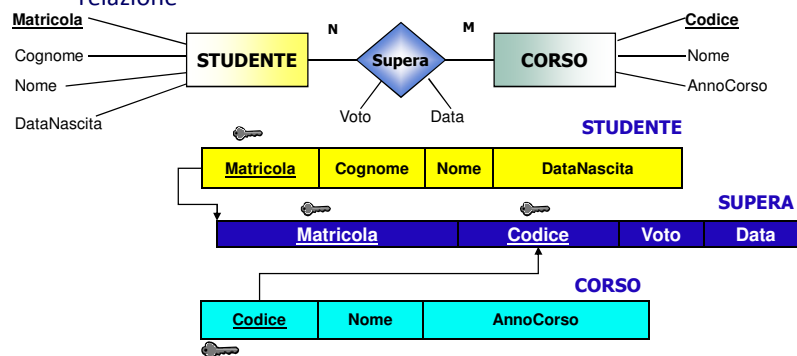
relazione

Matricola
Cognome
Nome
DataNascita
STUDENTE
N
Supera
M
CORSO
Codice
Nome
AnnoCorso
Voto
Data

STUDENTE

| Matricola | Cognome | Nome | DataNascita |
|---|---|---|---|

SUPERA

| Matricola | Codice | Voto | Data |
|---|---|---|---|

CORSO

| Codice | Nome | AnnoCorso |
|---|---|---|